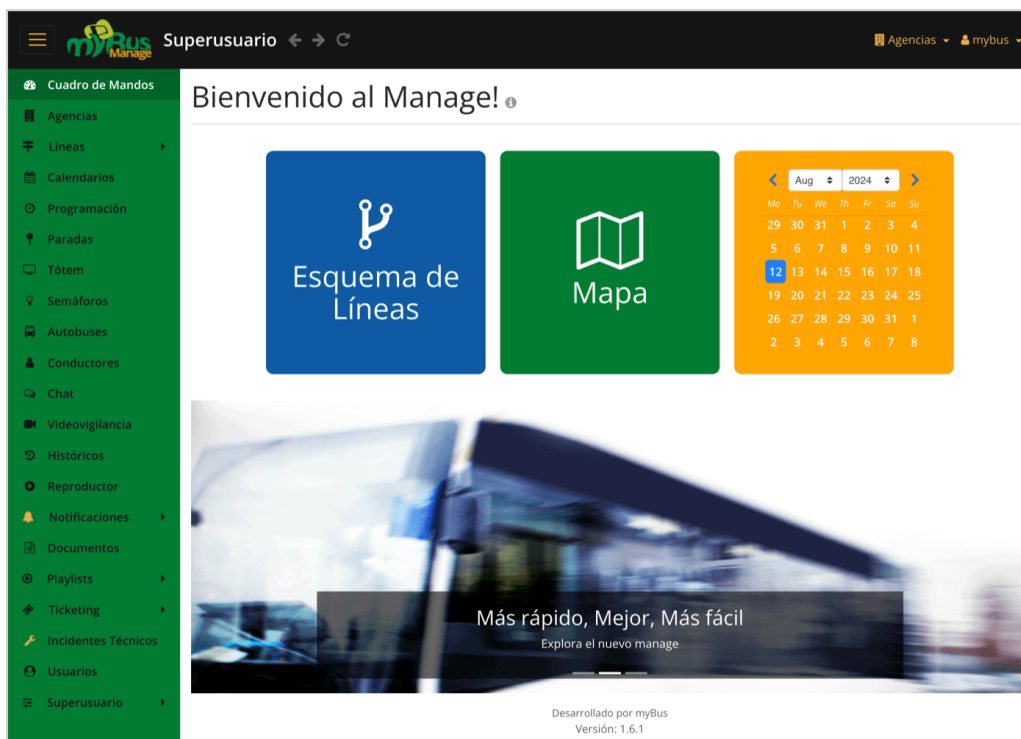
myBus Manage Superusuario

Agencias mybus

Cuadro de Mandos
Agencias
Líneas
Calendarios
Programación
Paradas
Tótem
Semáforos
Autobuses
Conductores
Chat
Videovigilancia
Históricos
Reproductor
Notificaciones
Documentos
Playlists
Ticketing
Incidentes Técnicos
Usuarios
Superusuario

Bienvenido al Manage!

Esquema de Líneas

Mapa

Aug 2024

| Mo | Tu | We | Th | Fr | Sa | Su |
|---|---|---|---|---|---|---|
| 29 | 30 | 31 | 1 | 2 | 3 | 4 |
| 5 | 6 | 7 | 8 | 9 | 10 | 11 |
| 12 | 13 | 14 | 15 | 16 | 17 | 18 |
| 19 | 20 | 21 | 22 | 23 | 24 | 25 |
| 26 | 27 | 28 | 29 | 30 | 31 | 1 |
| 2 | 3 | 4 | 5 | 6 | 7 | 8 |

Más rápido, Mejor, Más fácil
Explora el nuevo manage

Desarrollado por myBus
Versión: 1.6.1